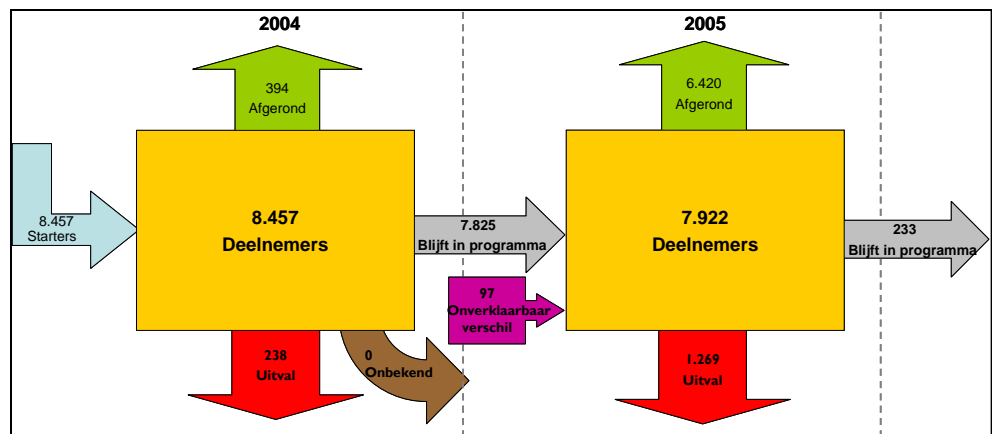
2004

394
Afgerond

8.457
Starters

8.457
Deelnemers

238
Uitval

0
Onbekend

7.825
Blijft in programma

97
Onverklaarbaar verschil

2005

6.420
Afgerond

7.922
Deelnemers

1.269
Uitval

233
Blijft in programma